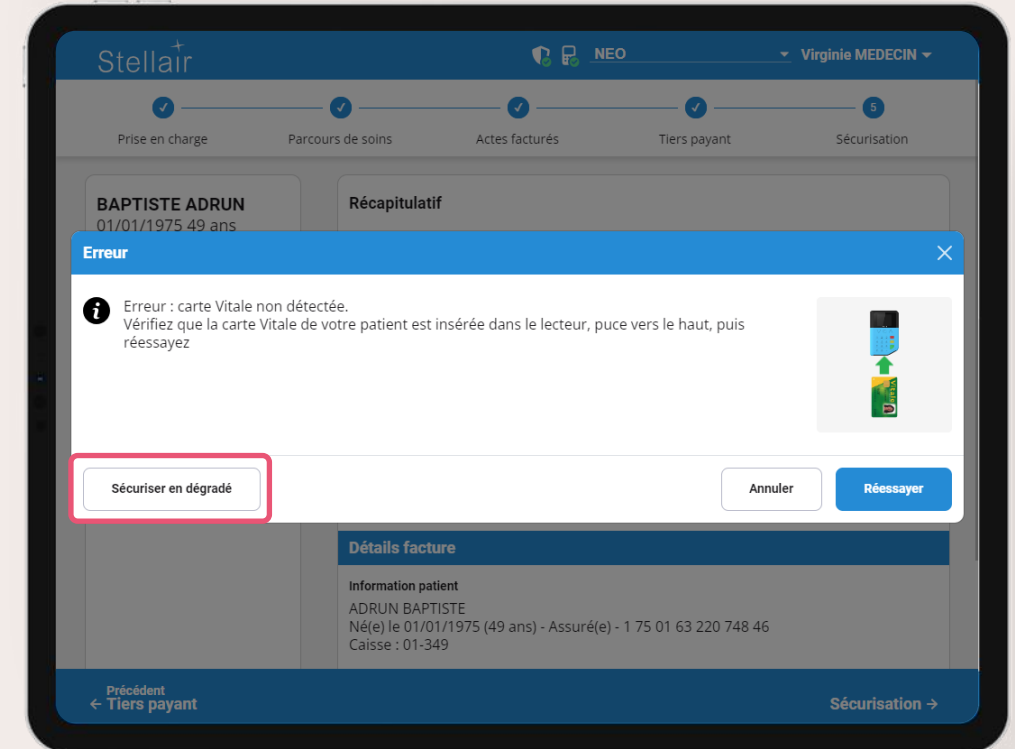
Stellair

NEO

Virginie MEDECIN

Prise en charge

Parcours de soins

Actes facturés

Tiers payant

5

Sécurisation

BAPTISTE ADRUN
01/01/1975 49 ans

Récapitulatif

Erreur

Erreur : carte Vitale non détectée.
Vérifiez que la carte Vitale de votre patient est insérée dans le lecteur, puce vers le haut, puis réessayez

Sécuriser en dégradé

Annuler

Réessayer

Détails facture

Information patient

ADRUN BAPTISTE
Né(e) le 01/01/1975 (49 ans) - Assuré(e) - 1 75 01 63 220 748 46
Caisse : 01-349

Précédent
← Tiers payant

Sécurisation →